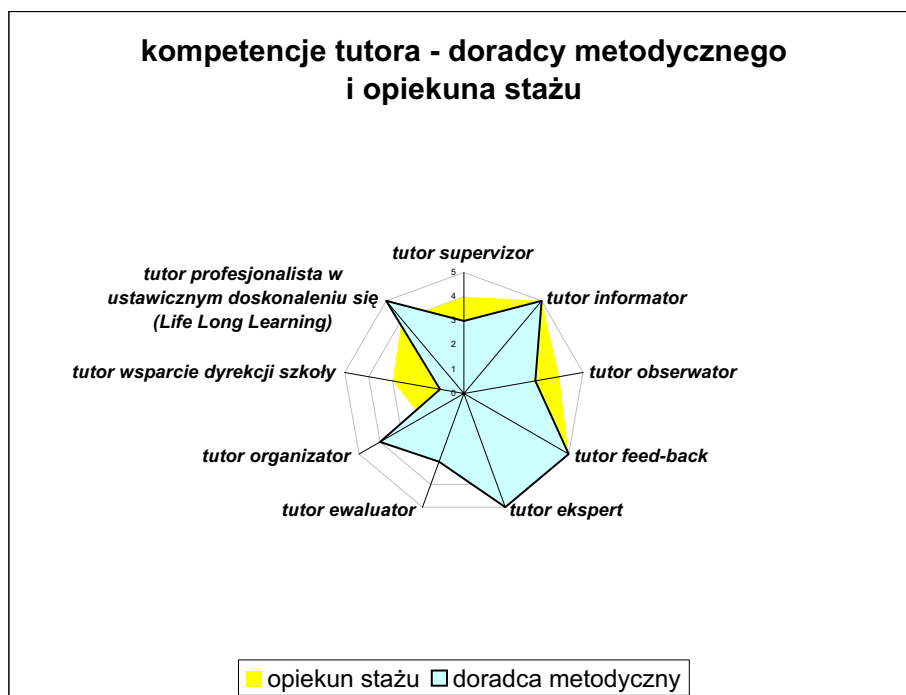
kompetencje tutora - doradcy metodycznego i opiekuna stażu

tutor supervizor

tutor informator

tutor obserwator

tutor feed-back

tutor ekspert

tutor ewaluator

tutor organizator

tutor wsparcie dyrekcji szkoły

tutor profesjonalista w ustawicznym doskonaleniu się (Life Long Learning)

5
4
3
2
1
0

opiekun stażu doradca metodyczny